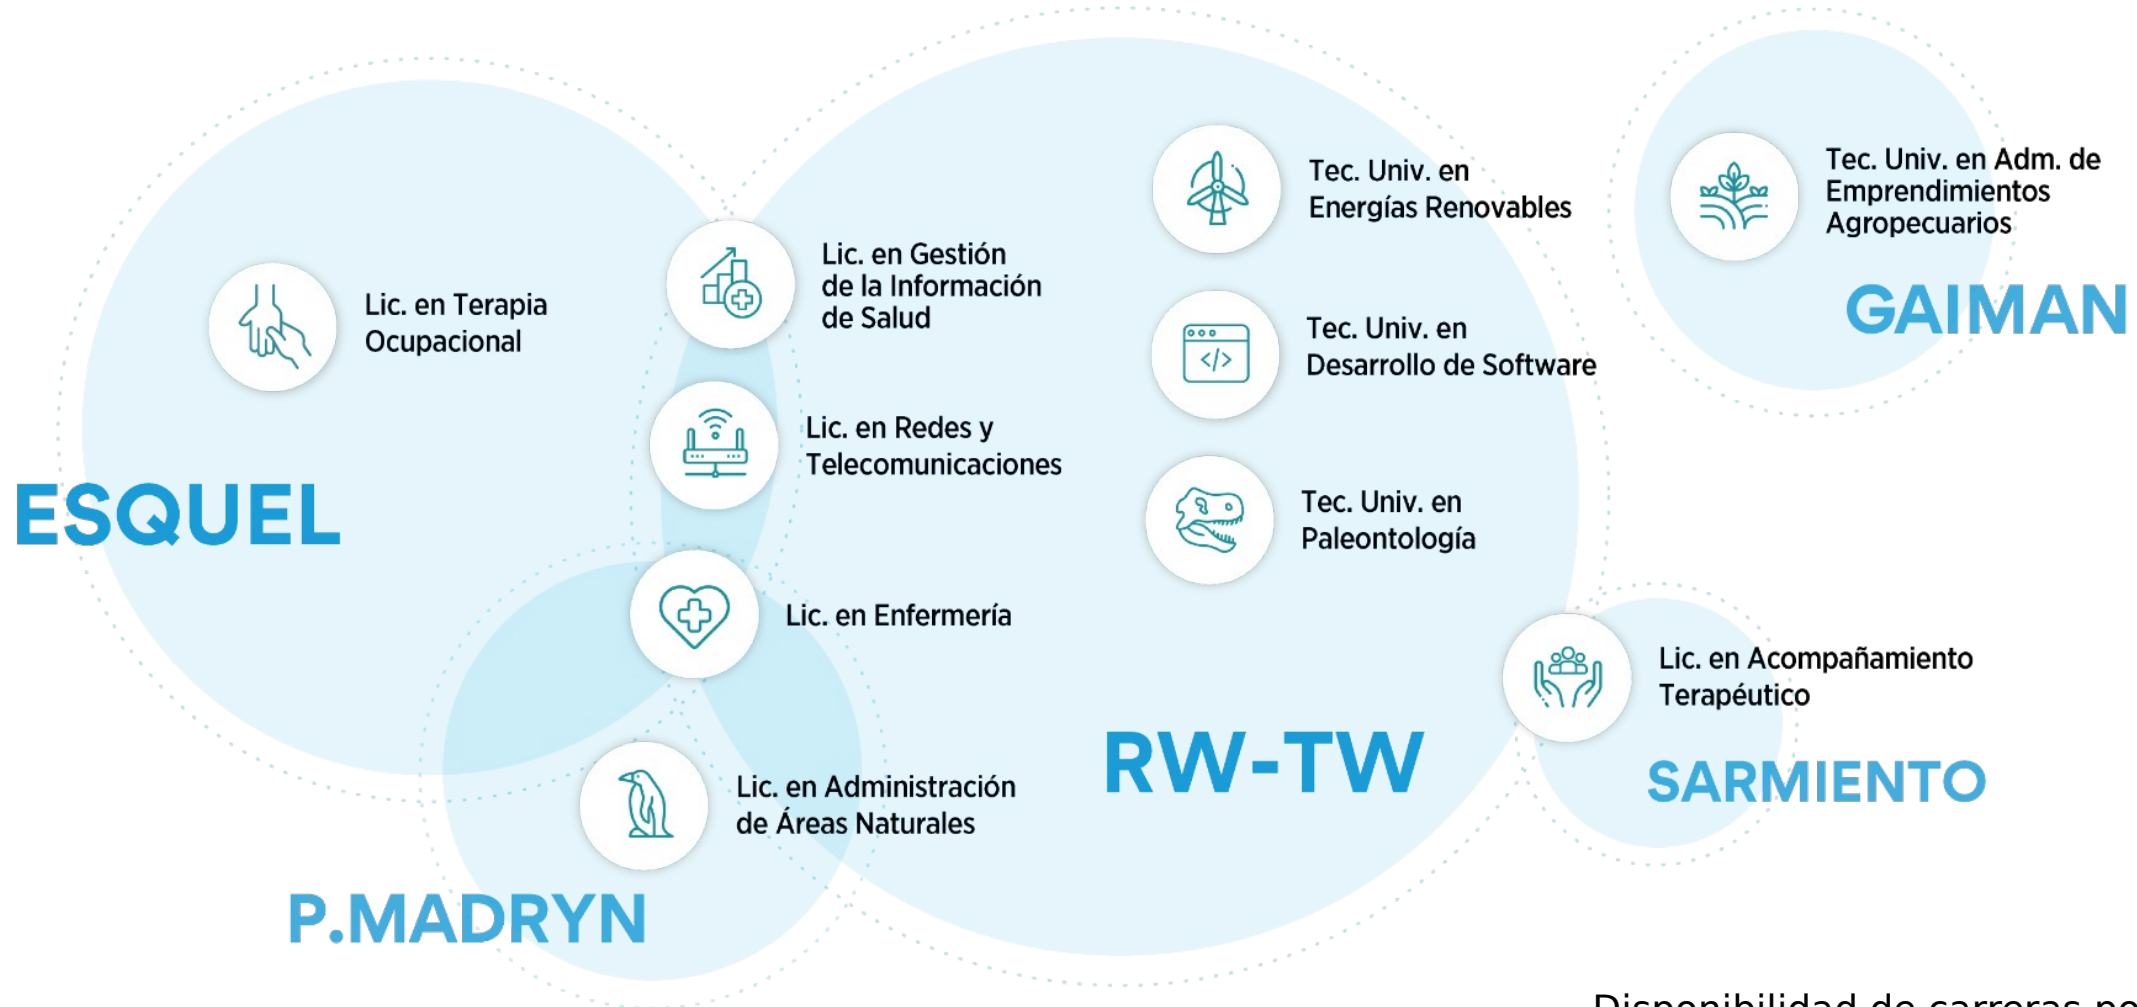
Lic. en Terapia Ocupacional

ESQUEL

Lic. en Gestión de la Información de Salud

Lic. en Redes y Telecomunicaciones

Lic. en Enfermería

Lic. en Administración de Áreas Naturales

P.MADRYN

Tec. Univ. en Energías Renovables

Tec. Univ. en Desarrollo de Software

Tec. Univ. en Paleontología

RW-TW

Tec. Univ. en Adm. de Emprendimientos Agropecuarios

GAIMAN

Lic. en Acompañamiento Terapéutico

SARMIENTO

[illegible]